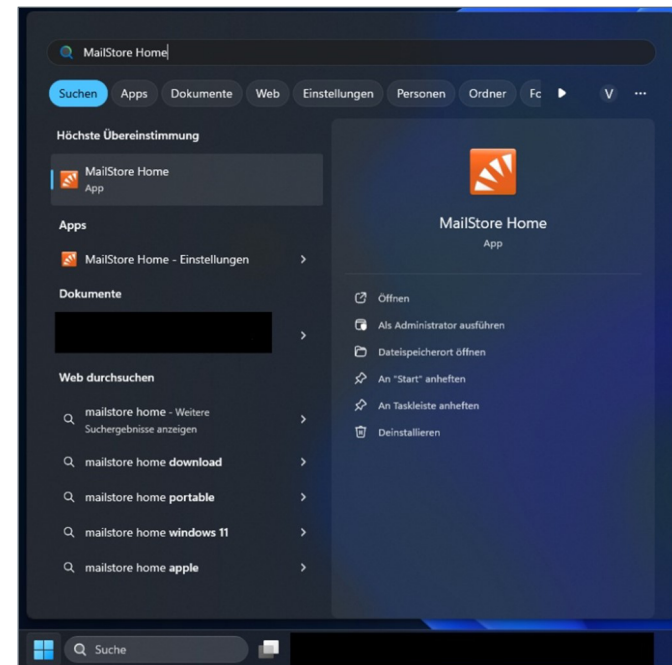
MailStore Home

Suchen Apps Dokumente Web Einstellungen Personen Ordner Fo V ···

Höchste Übereinstimmung

MailStore Home
App

Apps

MailStore Home - Einstellungen

Dokumente

Web durchsuchen

mailstore home - Weitere Suchergebnisse anzeigen

mailstore home download

mailstore home portable

mailstore home windows 11

mailstore home apple

MailStore Home
App

Öffnen

Als Administrator ausführen

Dateispeicherort öffnen

An "Start" anheften

An Taskleiste anheften

Deinstallieren

Suche